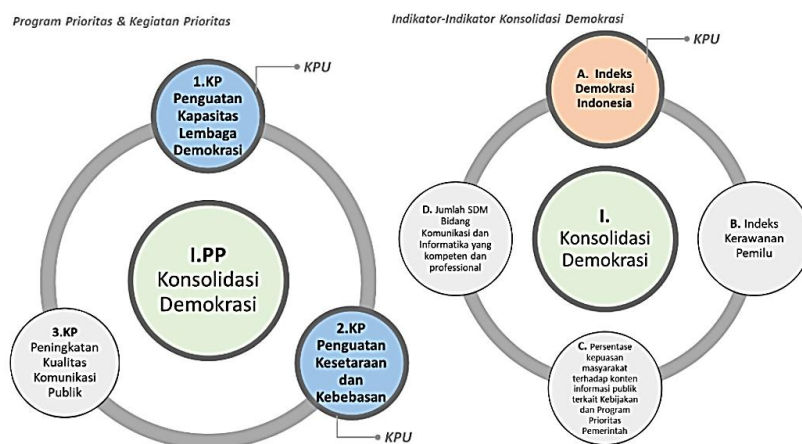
Program Prioritas & Kegiatan Prioritas

1.KP Penguatan Kapasitas Lembaga Demokrasi

KPU

I.PP Konsolidasi Demokrasi

3.KP Peningkatan Kualitas Komunikasi Publik

2.KP Penguatan Kesetaraan dan Kebebasan

KPU

Indikator-Indikator Konsolidasi Demokrasi

KPU

A. Indeks Demokrasi Indonesia

D. Jumlah SDM Bidang Komunikasi dan Informatika yang kompeten dan professional

I. Konsolidasi Demokrasi

B. Indeks Kerawanan Pemilu

C. Persentase kepuasan masyarakat terhadap konten informasi publik terkait Kebijakan dan Program Prioritas Pemerintah